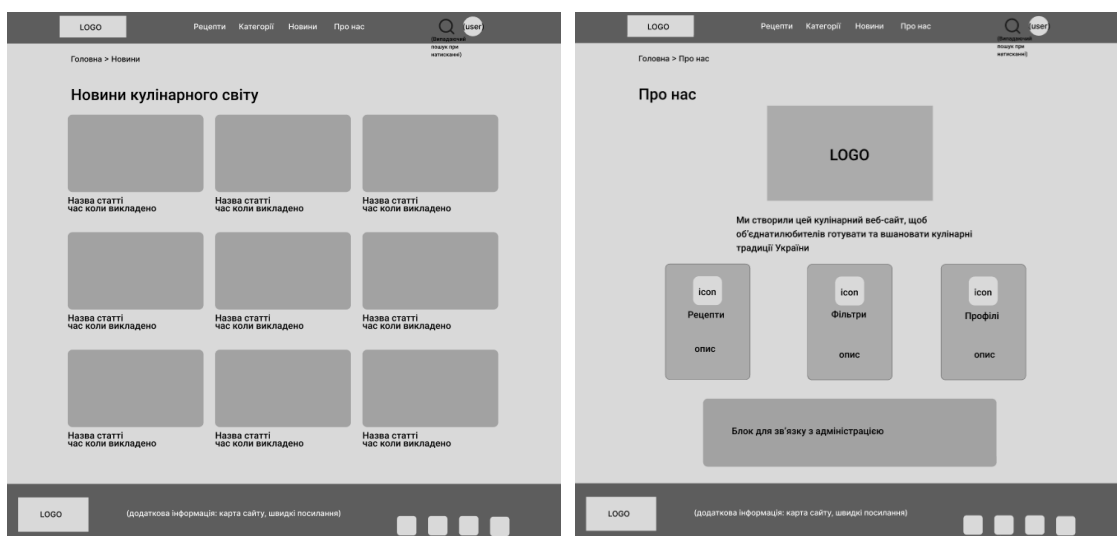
LOGO

Рецепти Категорії Новини Про нас

user

(Випадаючий пошук при натисканні)

Головна > Новини

Новини кулінарного світу

Назва статті
час коли викладено

Назва статті
час коли викладено

Назва статті
час коли викладено

Назва статті
час коли викладено

Назва статті
час коли викладено

Назва статті
час коли викладено

Назва статті
час коли викладено

Назва статті
час коли викладено

Назва статті
час коли викладено

LOGO

(додаткова інформація: карта сайту, швидкі посилання)

LOGO

Рецепти Категорії Новини Про нас

user

(Випадаючий пошук при натисканні)

Головна > Про нас

Про нас

LOGO

Ми створили цей кулінарний веб-сайт, щоб об'єднатилюбителів готувати та вшановати кулінарні традиції України

icon
Рецепти
опис

icon
Фільтри
опис

icon
Профілі
опис

Блок для зв'язку з адміністрацією

LOGO

(додаткова інформація: карта сайту, швидкі посилання)